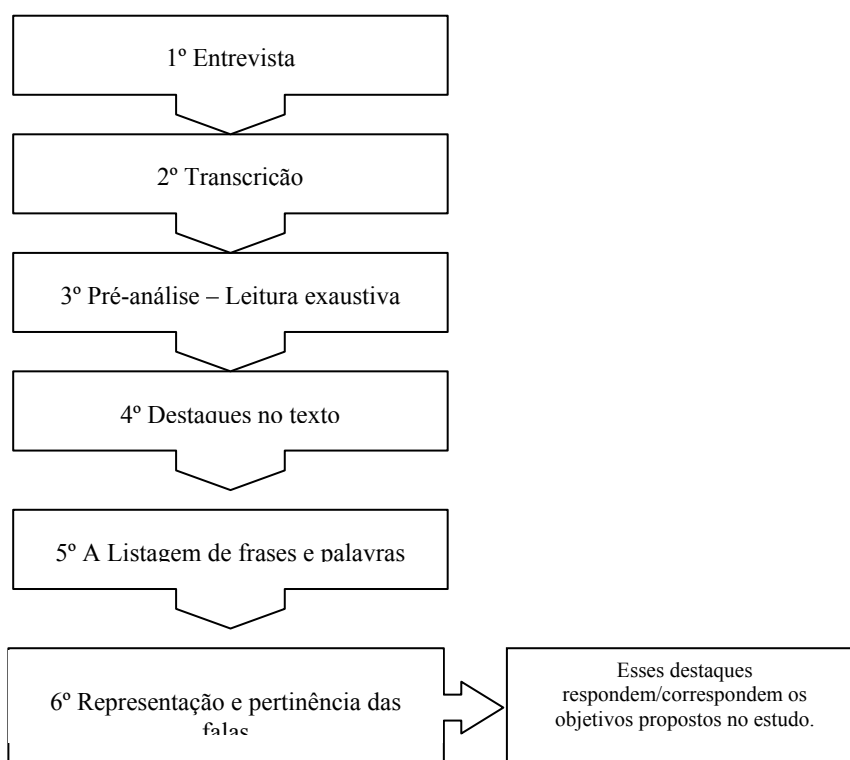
1º Entrevista

2º Transcricão

3º Pré-análise – Leitura exaustiva

4º Destaques no texto

5º A Listagem de frases e palavras

6º Representação e pertinência das falas

Esses destaques respondem/correspondem os objetivos propostos no estudo.